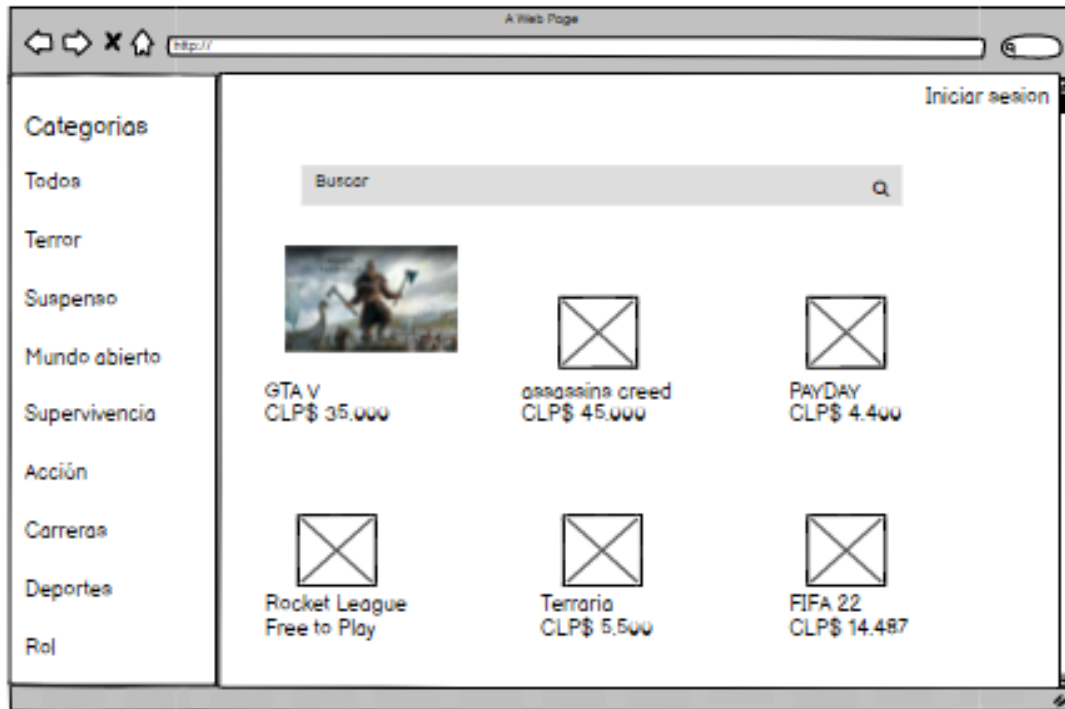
A Web Page

http://

Iniciar sesion

Categorias

Todos

Terror

Suspenso

Mundo abierto

Supervivencia

Acción

Carreras

Deportes

Rol

Buscar

GTA V
CLP$ 35.000

assassins creed
CLP$ 45.000

PAYDAY
CLP$ 4.400

Rocket League
Free to Play

Terraria
CLP$ 5.500

FIFA 22
CLP$ 14.487